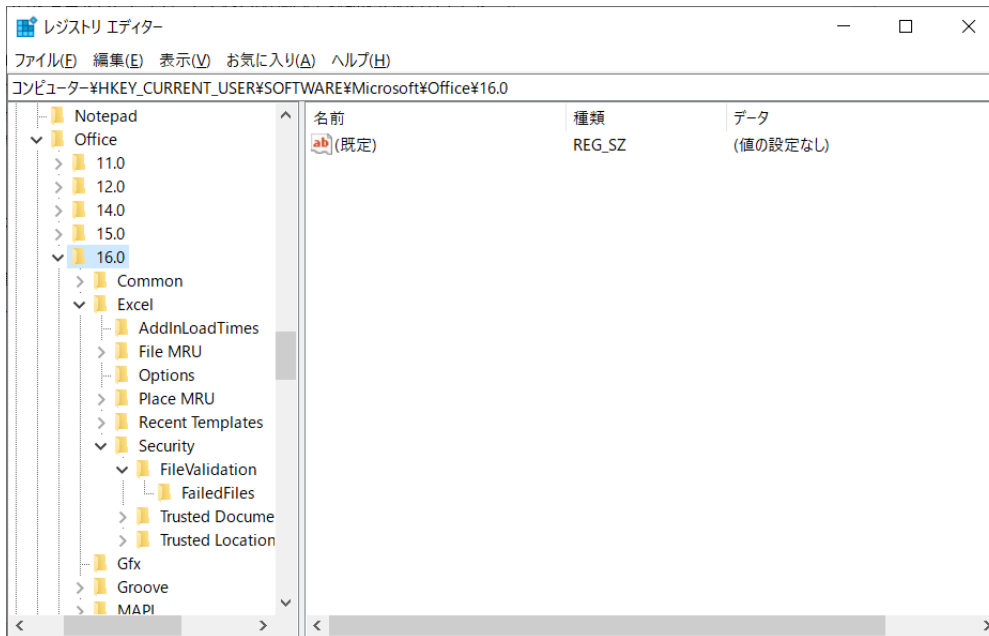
レジストリ エディター

ファイル(F) 編集(E) 表示(V) お気に入り(A) ヘルプ(H)

コンピューター¥HKEY_CURRENT_USER¥SOFTWARE¥Microsoft¥Office¥16.0

Notepad
Office
11.0
12.0
14.0
15.0
16.0
Common
Excel
AddInLoadTimes
File MRU
Options
Place MRU
Recent Templates
Security
FileValidation
FailedFiles
Trusted Docume
Trusted Location
Gfx
Groove
MAPI

| 名前 | 種類 | データ |
|---|---|---|
| (既定) | REG_SZ | (値の設定なし) |